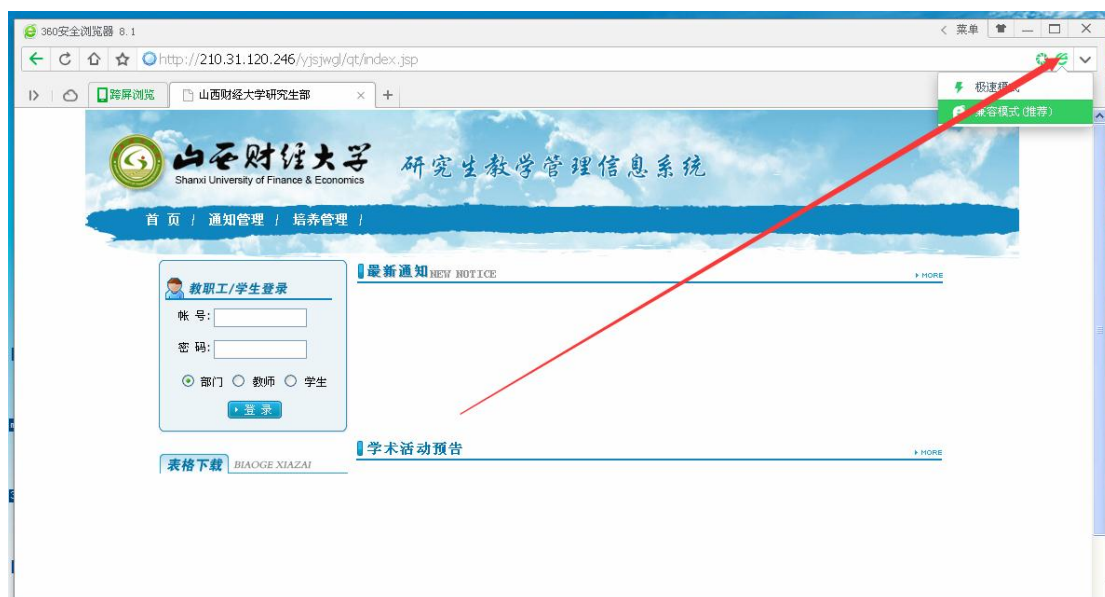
360安全浏览器 8.1

菜单

http://210.31.120.246/yjsjwgl/qt/index.jsp

极速模式
兼容模式(推荐)

跨屏浏览

山西财经大学研究生部

山西财经大学
Shanxi University of Finance & Economics
研究生教学管理信息系统

首 页 | 通知管理 | 培养管理 |

教职工/学生登录

帐 号:

密 码:

部门 教师 学生

登 录

最新通知 NEW NOTICE

MORE

学术活动预告

MORE

表格下载 BIAOGE XIAZAI